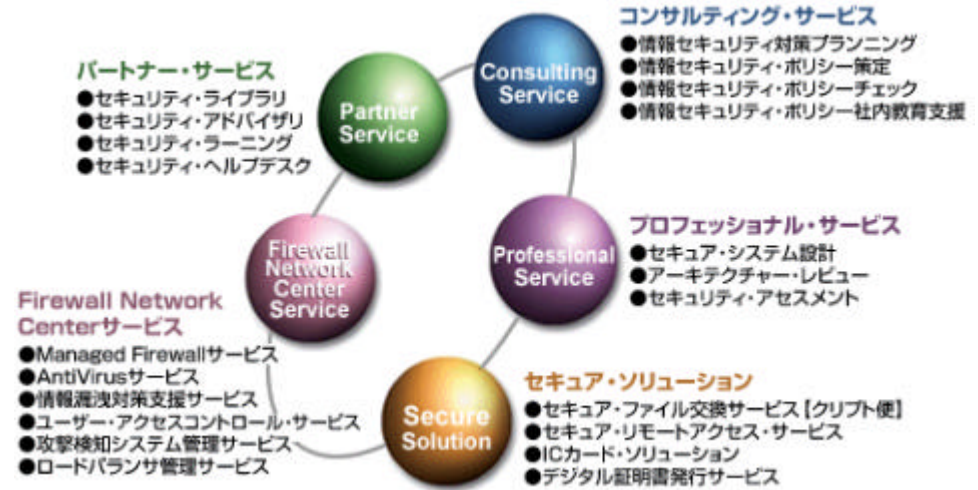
コンサルティング・サービス
●情報セキュリティ対策プランニング
●情報セキュリティ・ポリシー策定
●情報セキュリティ・ポリシーチェック
●情報セキュリティ・ポリシー社内教育支援

Consulting Service

パートナー・サービス
●セキュリティ・ライブラリ
●セキュリティ・アドバイザリ
●セキュリティ・ラーニング
●セキュリティ・ヘルプデスク

Partner Service

Professional Service

プロフェッショナル・サービス
●セキュア・システム設計
●アーキテクチャー・レビュー
●セキュリティ・アセスメント

Firewall Network Center Service

Firewall Network Centerサービス
●Managed Firewallサービス
●AntiVirusサービス
●情報漏洩対策支援サービス
●ユーザー・アクセスコントロール・サービス
●攻撃検知システム管理サービス
●ロードバランサ管理サービス

Secure Solution

セキュア・ソリューション
●セキュア・ファイル交換サービス【クリプト便】
●セキュア・リモートアクセス・サービス
●ICカード・ソリューション
●デジタル証明書発行サービス